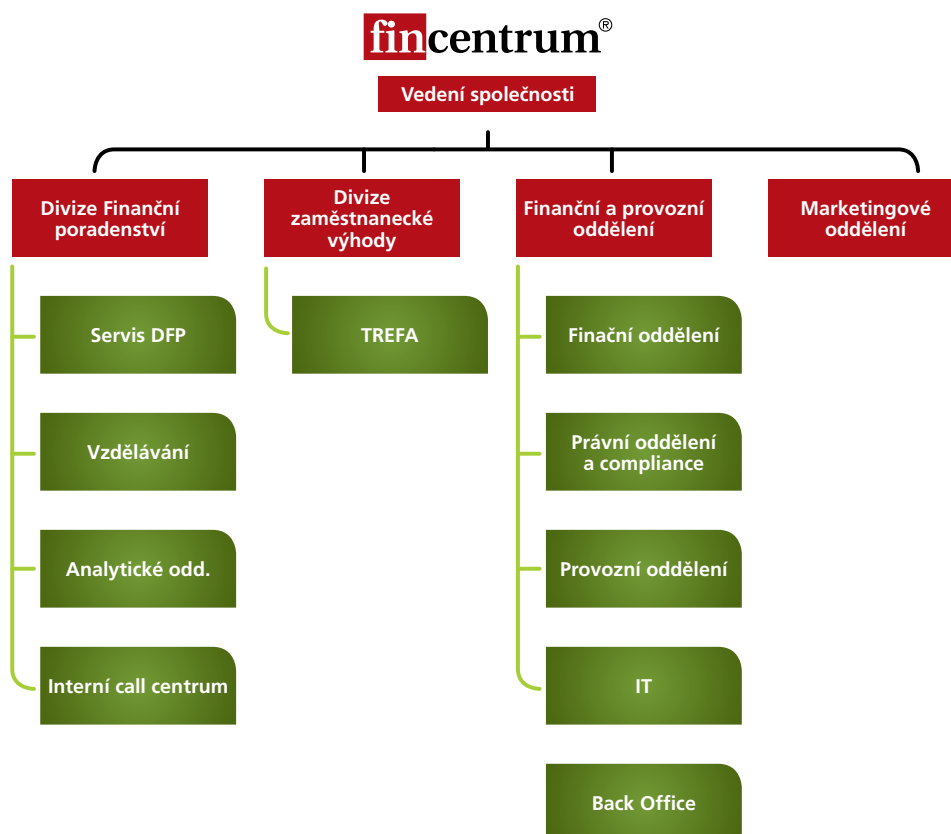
fincentrum®

Vedení společnosti

Divize Finanční poradenství

Servis DFP

Vzdělávání

Analytické odd.

Interní call centrum

Divize zaměstnanecké výhody

TREFA

Finanční a provozní oddělení

Finační oddělení

Právní oddělení a compliance

Provozní oddělení

IT

Back Office

Marketingové oddělení